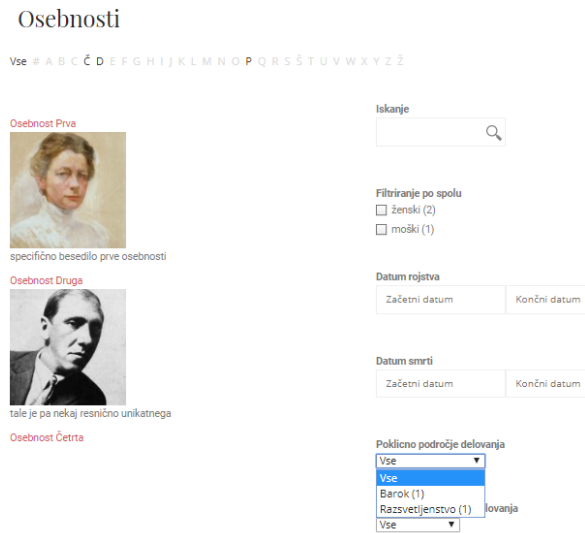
Osebnosti

Vse # A B C Č D E F G H I J K L M N O P Q R S Š T U V W X Y Z Ž

Osebnost Prva

specifično besedilo prve osebnosti

Osebnost Druga

tale je pa nekaj resnično unikatnega

Osebnost Četrta

Iskanje

Filtriranje po spolu

ženski (2)

moški (1)

Datum rojstva

Začetni datum

Končni datum

Datum smrti

Začetni datum

Končni datum

Poklicno področje delovanja

Vse

Vse

Barok (1)

Razsvetljenstvo (1)

delovanja

Vse